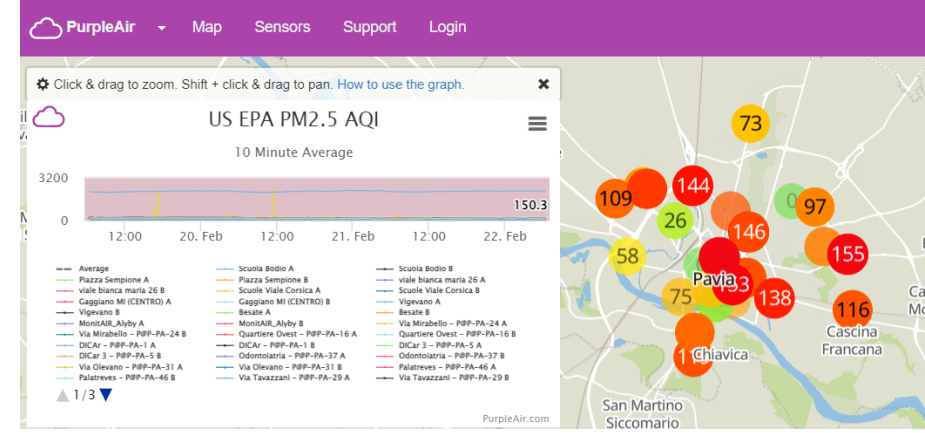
PurpleAir Map Sensors Support Login

Click & drag to zoom. Shift + click & drag to pan. How to use the graph.

US EPA PM2.5 AQI

10 Minute Average

3200
0
150.3
12:00 20. Feb 12:00 21. Feb 12:00 22. Feb

Average
Piazza Sempione A
viale bianca maria 26 B
Gaggiano MI (CENTRO) A
Vigevano B
MonitAIR_Alyby A
Via Mirabello – P@P–PA–24 B
DICAr – P@P–PA–1 A
DICar 3 – P@P–PA–5 B
Via Olevano – P@P–PA–31 A
Palatreves – P@P–PA–46 B
Scuola Bodio A
Piazza Sempione B
Scuole Viale Corsica A
Gaggiano MI (CENTRO) B
Besate A
MonitAIR_Alyby B
Quartiere Ovest – P@P–PA–16 A
DICAr – P@P–PA–1 B
Odontoiatria – P@P–PA–37 A
Via Olevano – P@P–PA–31 B
Via Tavazzani – P@P–PA–29 A
Scuola Bodio B
viale bianca maria 26 A
Scuole Viale Corsica B
Vigevano A
Besate B
Via Mirabello – P@P–PA–24 A
Quartiere Ovest – P@P–PA–16 B
DICar 3 – P@P–PA–5 A
Odontoiatria – P@P–PA–37 B
Palatreves – P@P–PA–46 A
Via Tavazzani – P@P–PA–29 B

1/3

PurpleAir.com

73
109
144
26
0
97
146
58
155
Pavia
75
133
138
116
1
Chiavica
Cascina Francana
San Martino Siccomario
Ca
Mo